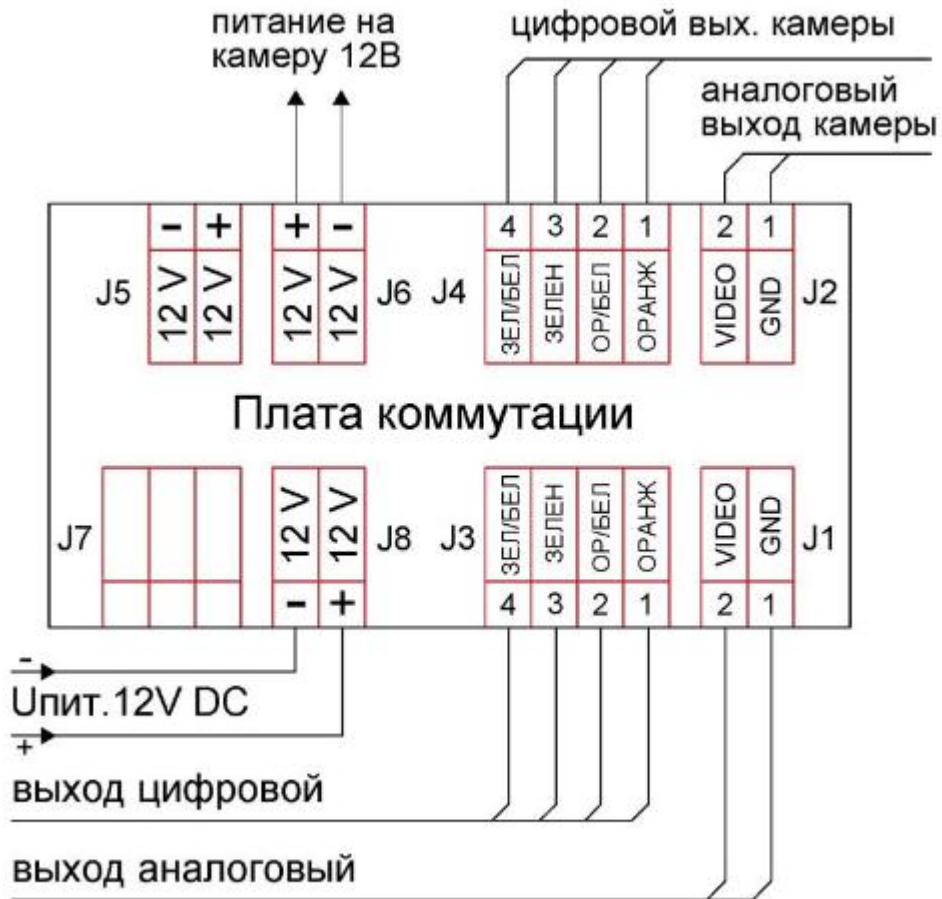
питание на камеру 12В

цифровой вых. камеры

аналоговый выход камеры

- + + -

12 V 12 V

J5

12 V 12 V

J6

J4

4 3 2 1

ЗЕЛ/БЕЛ ЗЕЛЕН ОР/БЕЛ ОРАНЖ

2 1

VIDEO GND

J2

Плата коммутации

J7

12 V 12 V

J8

- +

J3

ЗЕЛ/БЕЛ ЗЕЛЕН ОР/БЕЛ ОРАНЖ

4 3 2 1

VIDEO GND

2 1

J1

-

Uпит.12V DC

+

выход цифровой

выход аналоговый